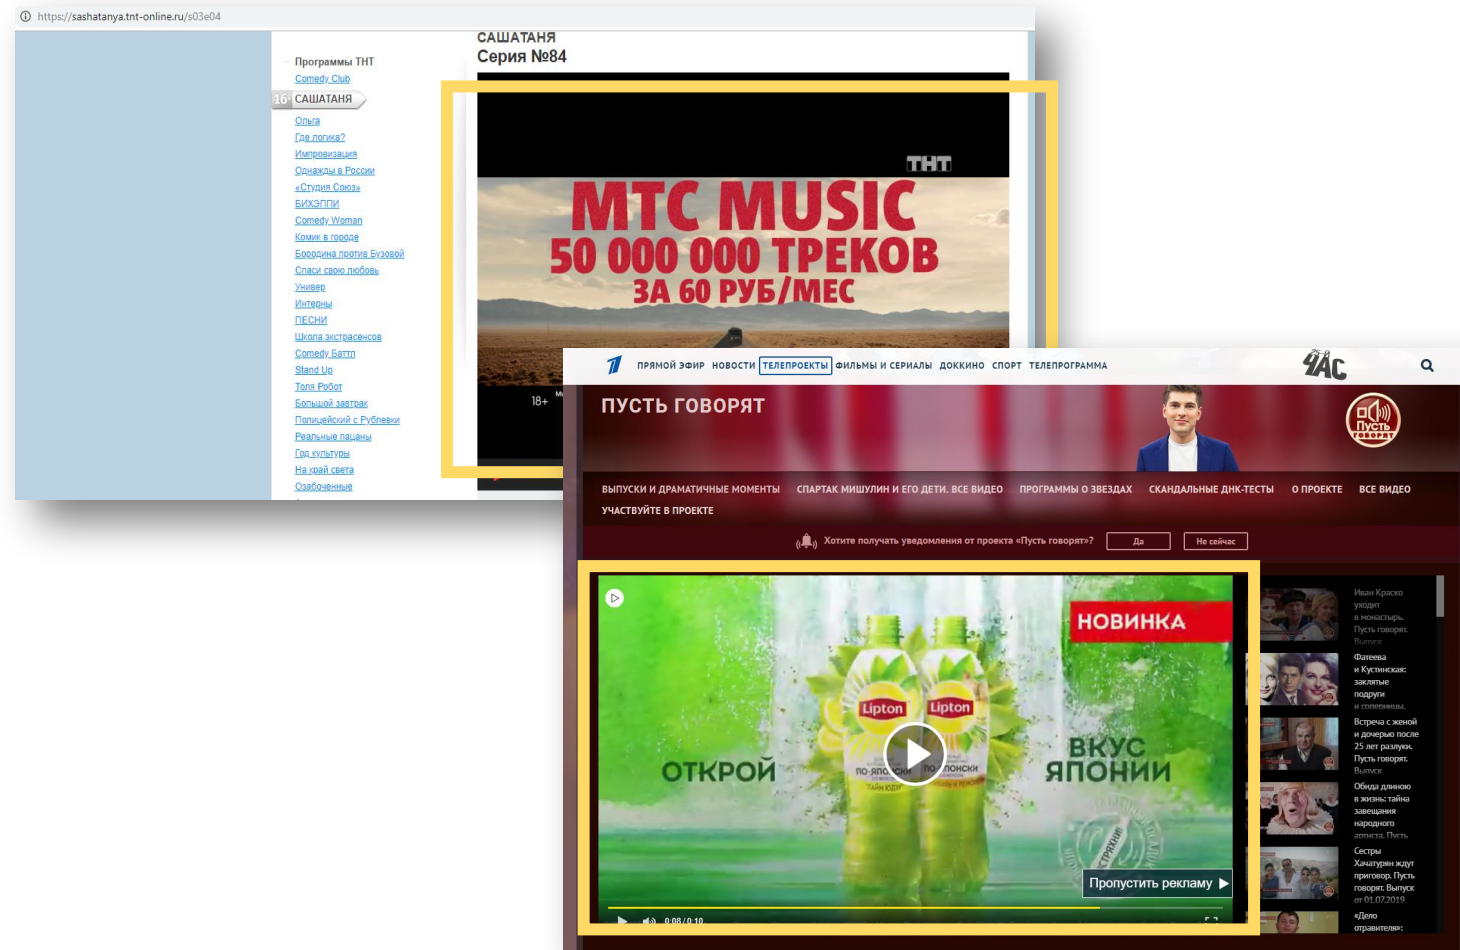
https://sashatanya.tnt-online.ru/s03e04

Программы ТНТ
Comedy Club
16 САШАТАНЯ
Ольга
Где логика?
Импровизация
Однажды в России
«Студия Союз»
БИХЭППИ
Comedy Woman
Комик в городе
Бородина против Бузовой
Спаси свою любовь
Универ
Интерны
ПЕСНИ
Школа экстрасенсов
Comedy Баттл
Stand Up
Толя Робот
Большой завтрак
Полицейский с Рублевки
Реальные пацаны
Год культуры
На край света
Озабоченные

САШАТАНЯ
Серия №84

ТНТ
МТС MUSIC
50 000 000 ТРЕКОВ
ЗА 60 РУБ/МЕС
18+

ПРЯМОЙ ЭФИР НОВОСТИ ТЕЛЕПРОЕКТЫ ФИЛЬМЫ И СЕРИАЛЫ ДОККИНО СПОРТ ТЕЛЕПРОГРАММА
ЧАС
ПУСТЬ ГОВОРЯТ
Пусть говорят
ВЫПУСКИ И ДРАМАТИЧНЫЕ МОМЕНТЫ СПАРТАК МИШУЛИН И ЕГО ДЕТИ. ВСЕ ВИДЕО ПРОГРАММЫ О ЗВЕЗДАХ СКАНДАЛЬНЫЕ ДНК-ТЕСТЫ О ПРОЕКТЕ ВСЕ ВИДЕО
УЧАСТВУЙТЕ В ПРОЕКТЕ
Хотите получать уведомления от проекта «Пусть говорят»? Да Не сейчас

НОВИНКА
Lipton Lipton
ПО-ЯПОНСКИ ПО-ЯПОНСКИ
ОТКРОЙ
ВКУС ЯПОНИИ
Пропустить рекламу
0:08 / 0:10

Иван Краско уходит в монастырь. Пусть говорят. Выпуск
Фатеева и Кустинская: заклятые подруги и соперницы.
Встреча с женой и дочерью после 25 лет разлуки. Пусть говорят. Выпуск
Обида длиною в жизнь: тайна завещания народного артиста. Пусть
Сестры Хачатурян ждут приговор. Пусть говорят. Выпуск от 01.07.2019
«Дело отравителя»: